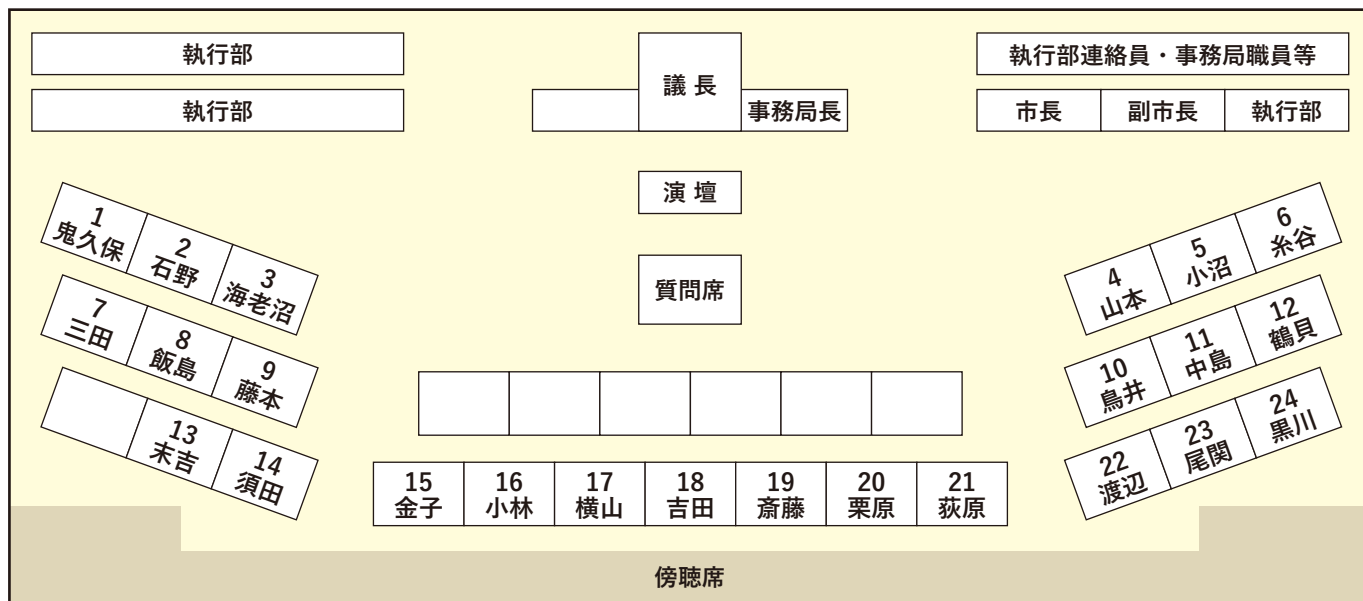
執行部

執行部

議長

事務局長

執行部連絡員・事務局職員等

市長

副市長

執行部

演壇

質問席

1 鬼久保

2 石野

3 海老沼

7 三田

8 飯島

9 藤本

13 末吉

14 須田

6 糸谷

5 小沼

4 山本

12 鶴貝

11 中島

10 鳥井

24 黒川

23 尾関

22 渡辺

15 金子

16 小林

17 横山

18 吉田

19 斎藤

20 栗原

21 荻原

傍聴席